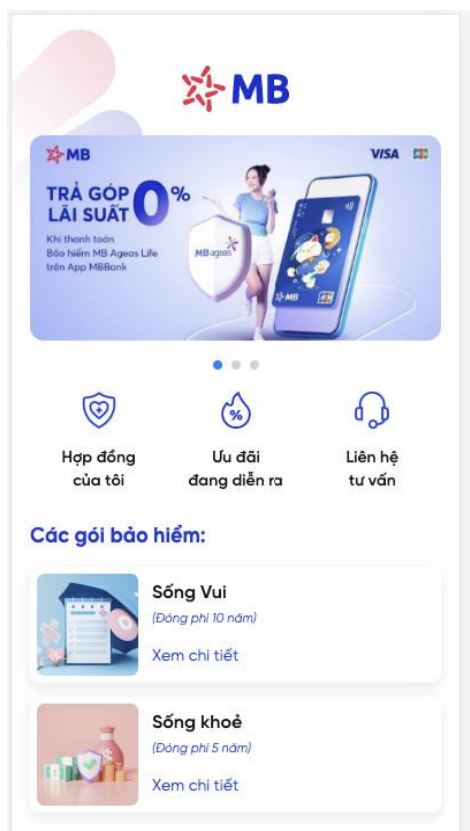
MB

MB

VISA

TRẢ GÓP 0%
LÃI SUẤT

Khi thanh toán Bảo hiểm MB Ageas Life trên App MBBank

MB ageas

MB

Hợp đồng của tôi

Ưu đãi đang diễn ra

Liên hệ tư vấn

Các gói bảo hiểm:

Sống Vui
(Đóng phí 10 năm)
Xem chi tiết

Sống khoẻ
(Đóng phí 5 năm)
Xem chi tiết